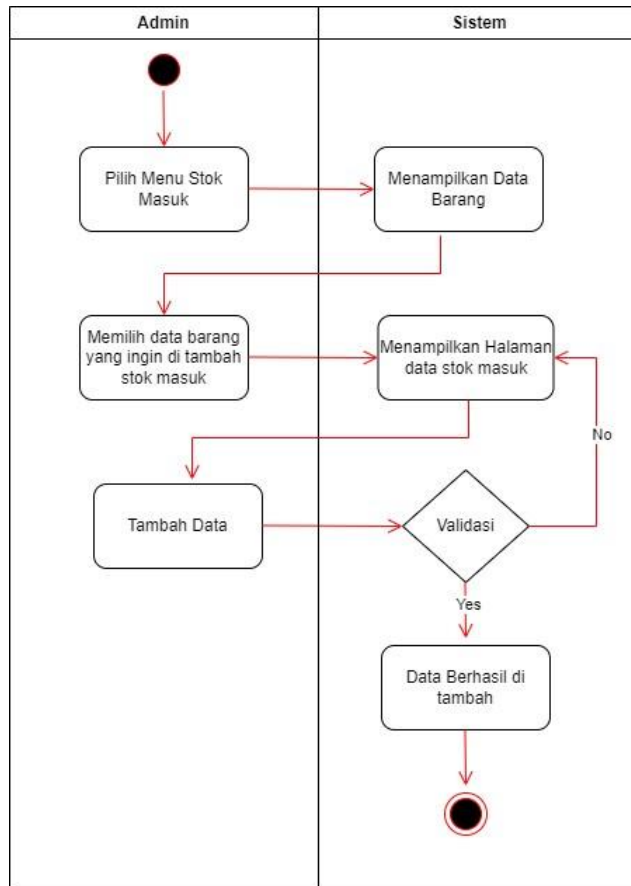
Admin

Sistem

Pilih Menu Stok Masuk

Menampilkan Data Barang

Memilih data barang yang ingin di tambah stok masuk

Menampilkan Halaman data stok masuk

No

Tambah Data

Validasi

Yes

Data Berhasil di tambah